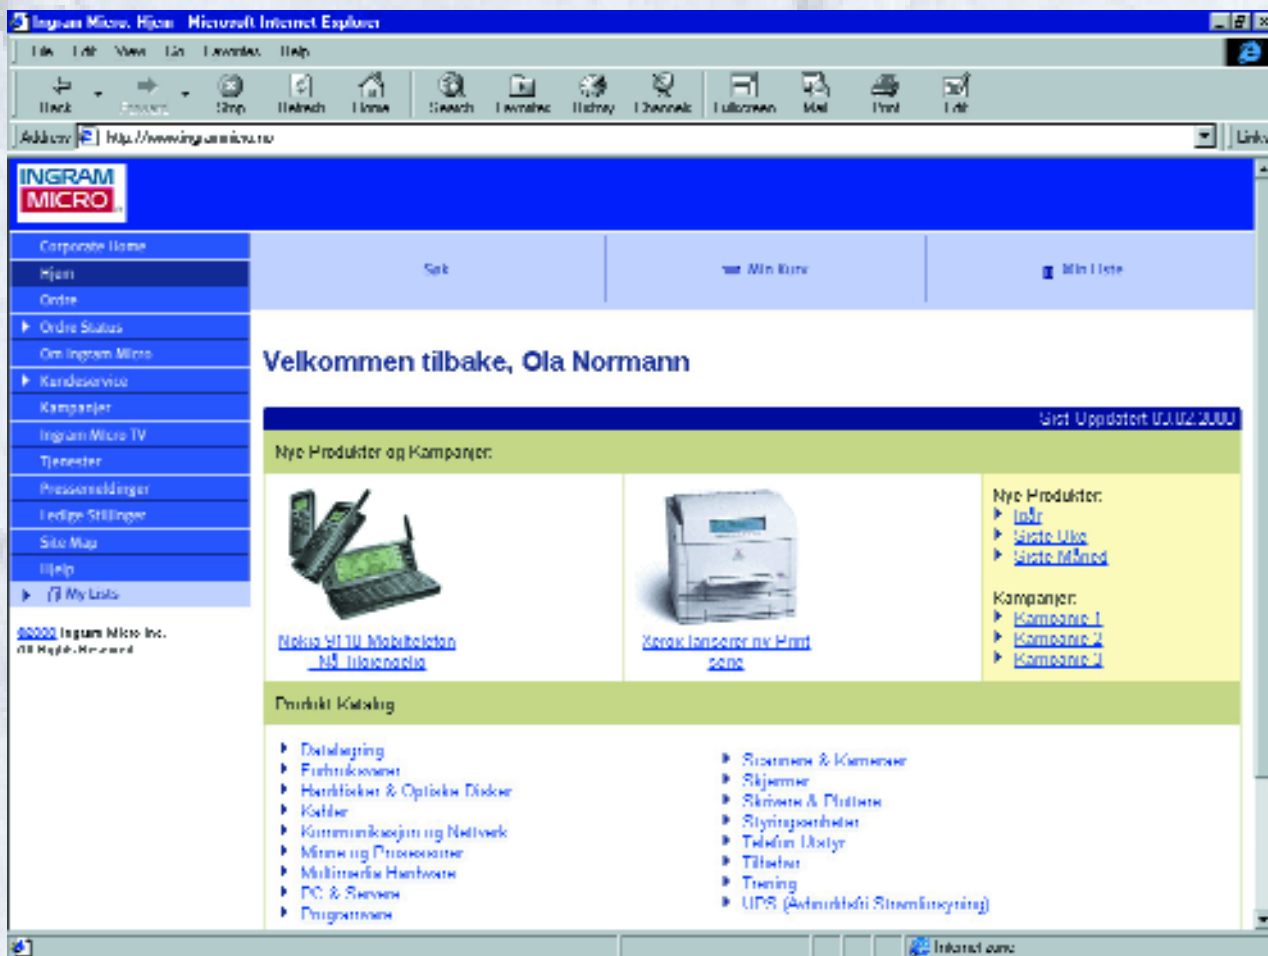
Ingram Micro: Hjem - Microsoft Internet Explorer

File Edit View Go Favorites Help

Back Forward Stop Refresh Home Search Favorites History Channels Fullscreen Mail Print Edit

Address http://www.ingrammicro.no Links

INGRAM MICRO

Corporate Home
Hjem
Ordre
Ordre Status
Om Ingram Micro
Kundeservice
Kampanjer
Ingram Micro TV
Tjenester
Pressemeldinger
Ledige Stillinger
Site Map
Hjelp
My Lists

©2000 Ingram Micro Inc. All Rights Reserved

Søk | Min Kurv | Min Liste

Velkommen tilbake, Ola Normann

Sist Oppdatert 03.02.2000

Nye Produkter og Kampanjer:

Nokia 9110 Mobiltelefon NÅ tilgjengelig

Xerox lanserer ny Print serie

Nye Produkter:
I dag
Siste Uke
Siste Måned

Kampanjer:
Kampanje 1
Kampanje 2
Kampanje 3

Produkt Katalog

Datalagring
Forbruksvarer
Harddisker & Optiske Disker
Kabler
Kommunikasjon og Nettverk
Minne og Prosessorer
Multimedia Hardware
PC & Servere
Programvare

Scannere & Kameraer
Skjermer
Skrivere & Plottere
Styringsenheter
Telefon Utstyr
Tilbehør
Trening
UPS (Avbruddsfri Strømforsyning)

Internet zone